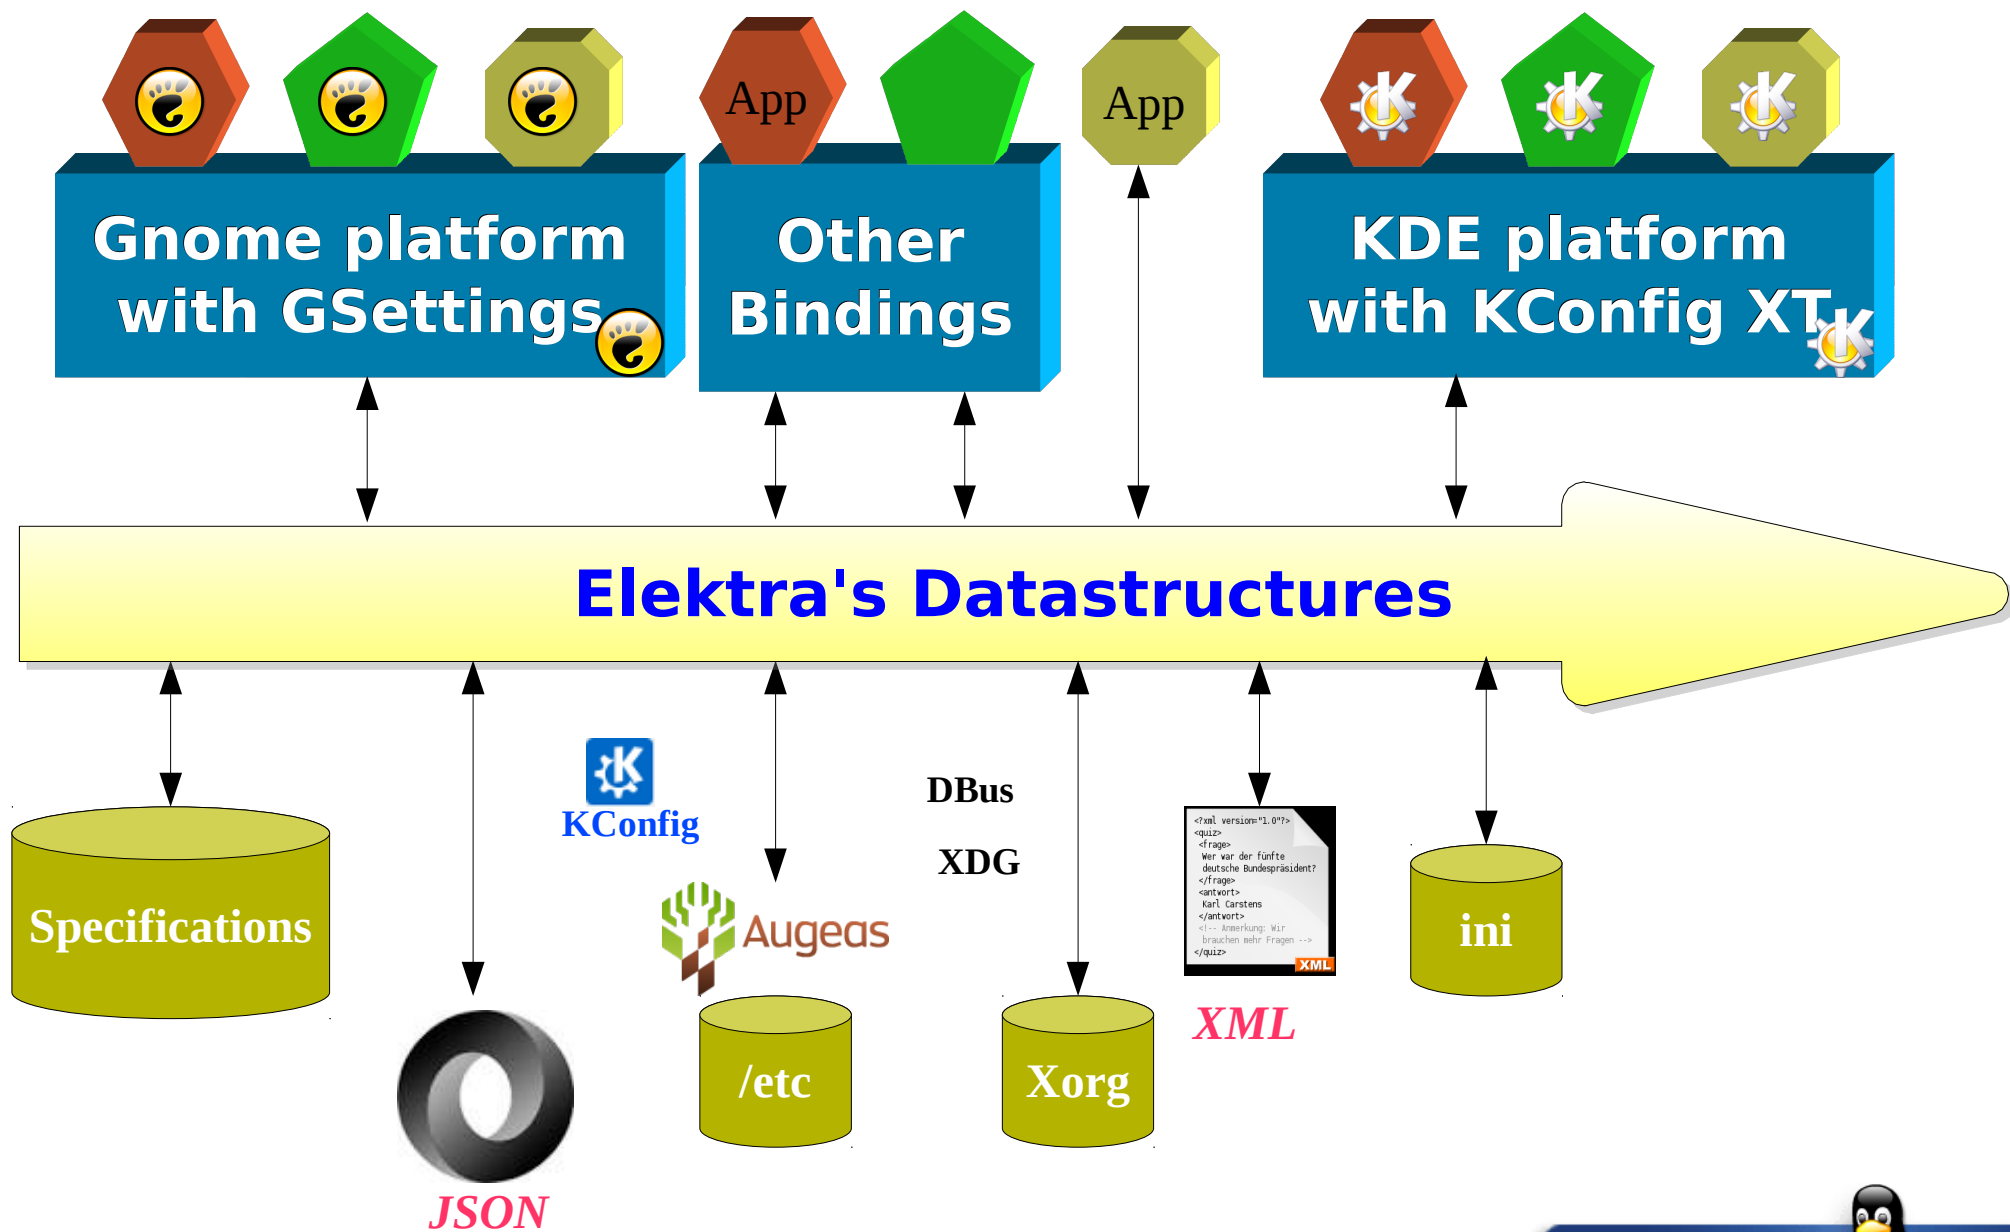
App

App

Gnome platform with GSettings

Other Bindings

KDE platform with KConfig XT

Elektra's Datastructures

Specifications

JSON

KConfig

Augeas

/etc

DBus

XDG

Xorg

<?xml version="1.0"?>
<quiz>
<frage>
Wer war der fünfte deutsche Bundespräsident?
</frage>
<antwort>
Karl Carstens
</antwort>
<!-- Anmerkung: Wir brauchen mehr Fragen -->
</quiz>
XML

XML

ini